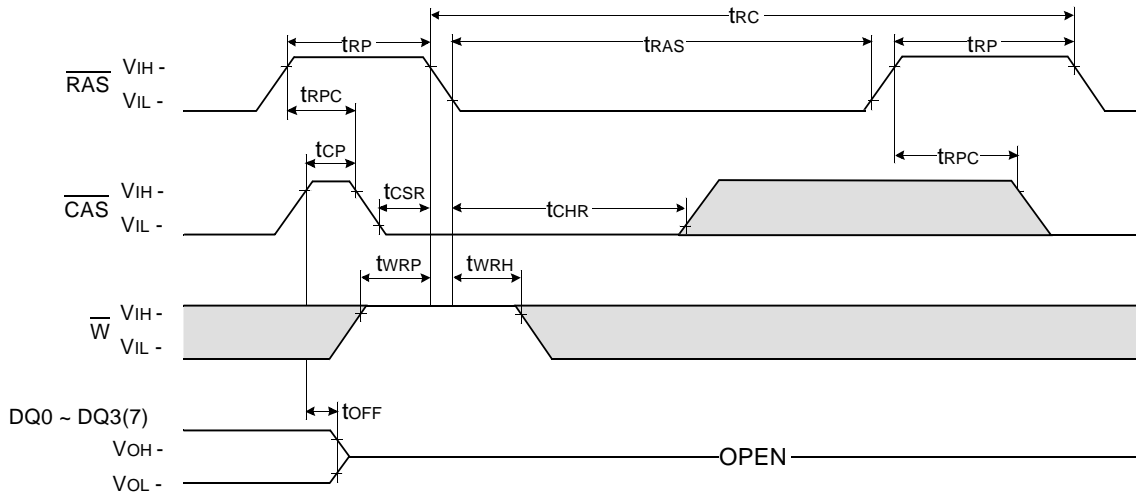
$t_{RC}$

$t_{RP}$

$t_{RAS}$

$t_{RP}$

$\overline{RAS}$ $V_{IH}$ -

$V_{IL}$ -

$t_{RPC}$

$t_{CP}$

$t_{RPC}$

$\overline{CAS}$ $V_{IH}$ -

$t_{CSR}$

$V_{IL}$ -

$t_{CHR}$

$t_{WRP}$

$t_{WRH}$

$\overline{W}$ $V_{IH}$ -

$V_{IL}$ -

DQ0 ~ DQ3(7)

$t_{OFF}$

$V_{OH}$ -

OPEN

$V_{OL}$ -